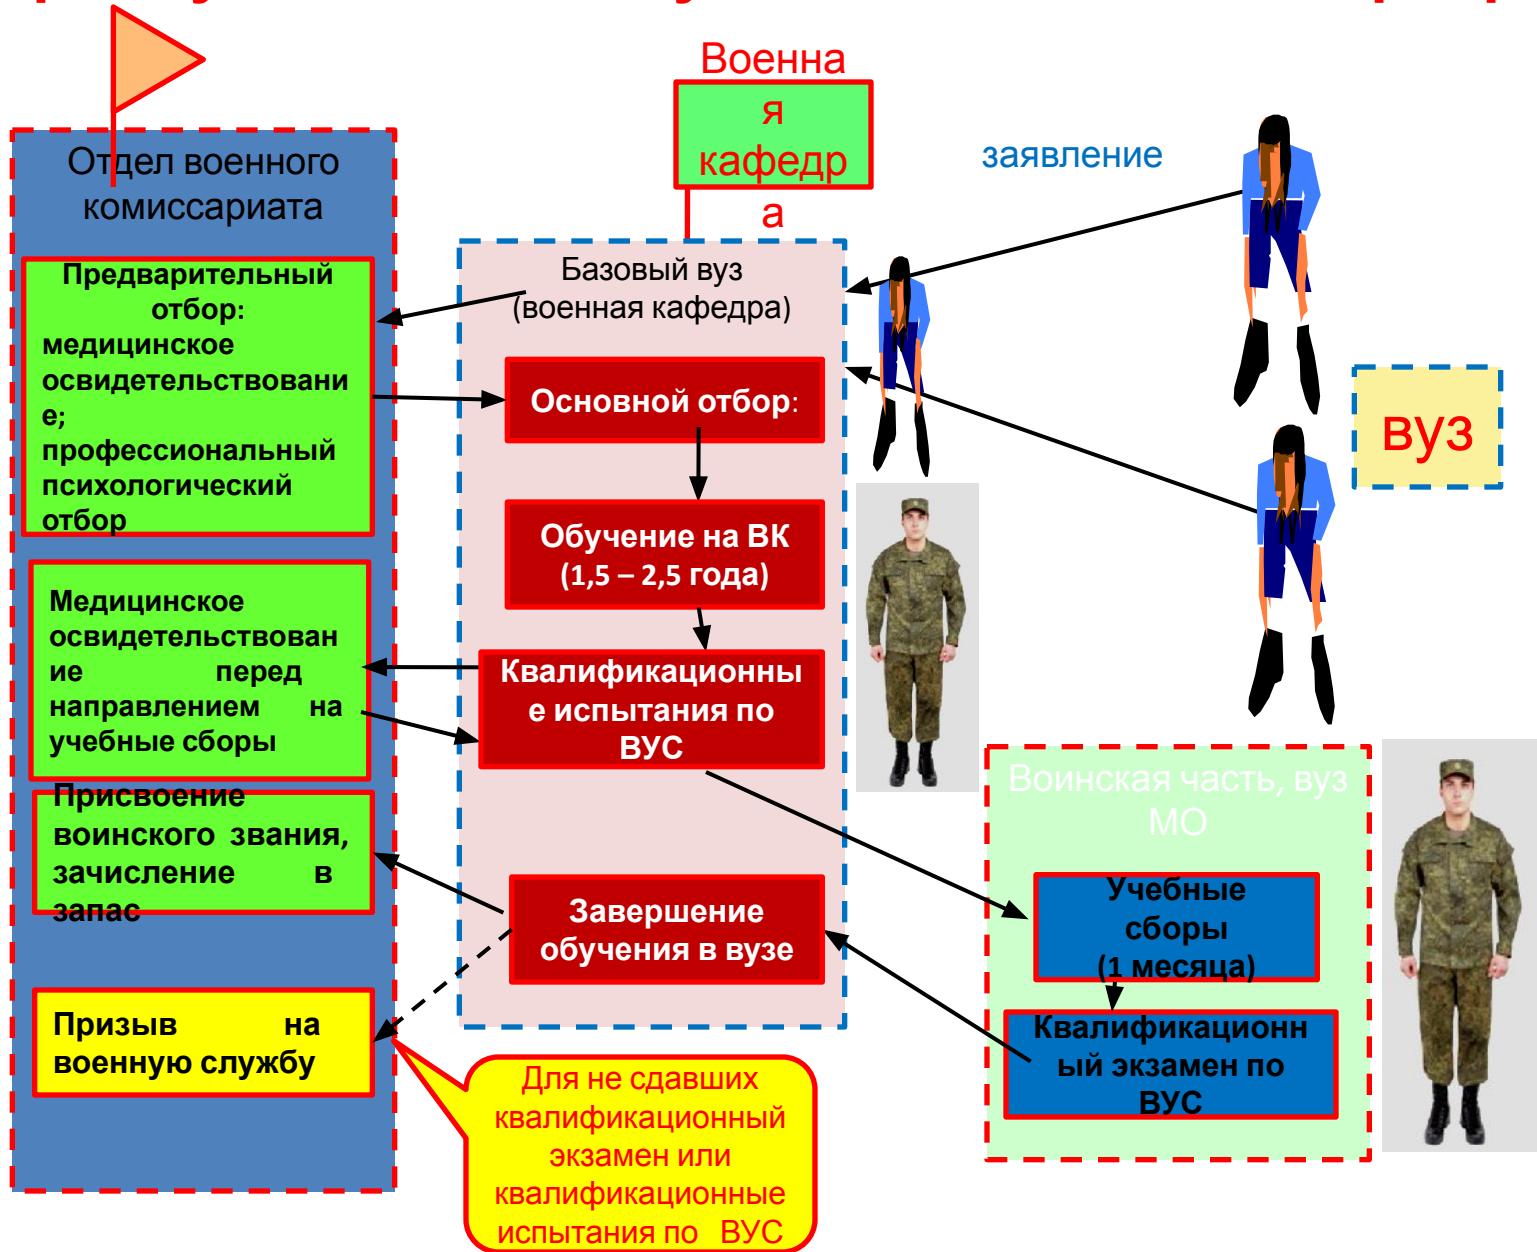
Военная кафедра

Отдел военного комиссариата

Предварительный отбор: медицинское освидетельствование; профессиональный психологический отбор

Медицинское освидетельствование перед направлением на учебные сборы

Присвоение воинского звания, зачисление в запас

Призыв на военную службу

Базовый вуз (военная кафедра)

Основной отбор:

Обучение на ВК (1,5 – 2,5 года)

Квалификационные испытания по ВУС

Завершение обучения в вузе

заявление

вуз

Воинская часть, вуз МО

Учебные сборы (1 месяца)

Квалификационный экзамен по ВУС

Для не сдавших квалификационный экзамен или квалификационные испытания по ВУС